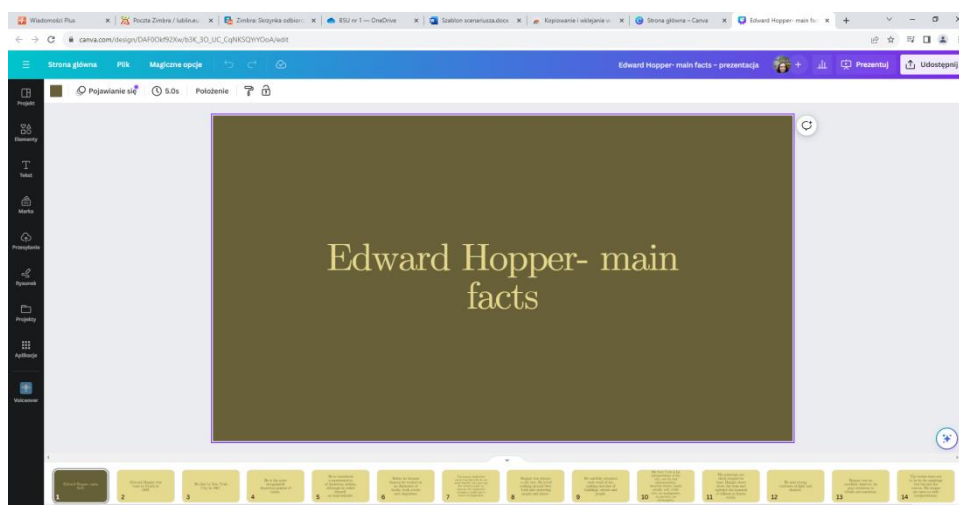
Wiadomości Plus | Poczta Zimbra / lublin.eu | Zimbra: Skrzynka odbiorcza | BSU nr 1 — OneDrive | Szablon scenariusza.docx | Kopiowanie i wklejanie w | Strona główna – Canva | Edward Hopper- main fa | +

canva.com/design/DAF0Okf92Xw/b3K_3O_UC_CqNKSQYYOoA/edit

Strona główna | Plik | Magiczne opcje | Edward Hopper- main facts – prezentacja | Prezentuj | Udostępnij

Projekt | Elementy | Tekst | Marka | Przesyłanie | Rysunek | Projekty | Aplikacje | Voiceover

Pojawianie się | 5.0s | Położenie

Edward Hopper- main facts

1 2 3 4 5 6 7 8 9 10 11 12 13 14